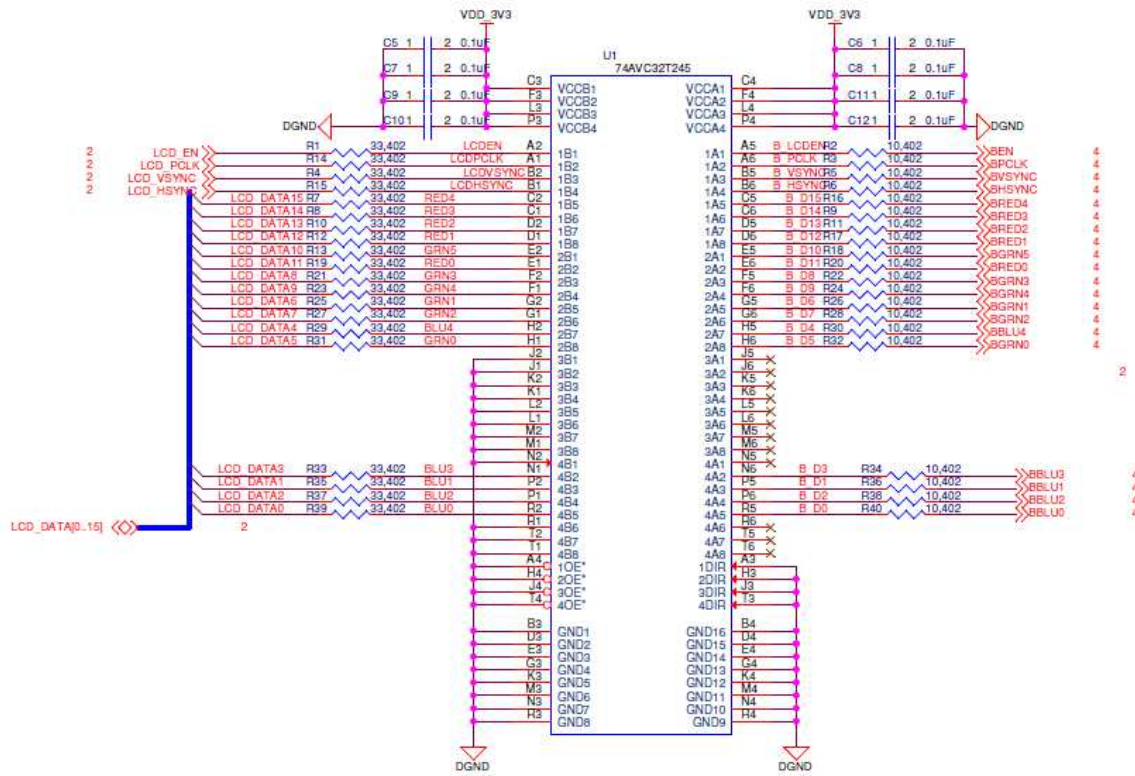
VDD_3V3
VDD_3V3
C5 1 2 0.1uF
C7 1 2 0.1uF
C9 1 2 0.1uF
C10 1 2 0.1uF
DGND
U1
74AVC32T245
C3 VCCB1
F3 VCCB2
L3 VCCB3
P3 VCCB4
C4 VCCA1
F4 VCCA2
L4 VCCA3
P4 VCCA4
C6 1 2 0.1uF
C8 1 2 0.1uF
C11 1 2 0.1uF
C12 1 2 0.1uF
DGND

2 LCD_EN R1 33,402 LCDEN A2 1B1
2 LCD_PCLK R14 33,402 LCDPCLK A1 1B2
2 LCD_VSYNC R4 33,402 LCDVSYNC B2 1B3
2 LCD_HSYNC R15 33,402 LCDHSYNC B1 1B4
LCD_DATA15 R7 33,402 RED4 C2 1B5
LCD_DATA14 R8 33,402 RED3 C1 1B6
LCD_DATA13 R10 33,402 RED2 D2 1B7
LCD_DATA12 R12 33,402 RED1 D1 1B8
LCD_DATA10 R13 33,402 GRN5 E2 2B1
LCD_DATA11 R19 33,402 RED0 E1 2B2
LCD_DATA8 R21 33,402 GRN3 F2 2B3
LCD_DATA9 R23 33,402 GRN4 F1 2B4
LCD_DATA6 R25 33,402 GRN1 G2 2B5
LCD_DATA7 R27 33,402 GRN2 G1 2B6
LCD_DATA4 R29 33,402 BLU4 H2 2B7
LCD_DATA5 R31 33,402 GRN0 H1 2B8
J2 3B1
J1 3B2
K2 3B3
K1 3B4
L2 3B5
L1 3B6
M2 3B7
M1 3B8
N2 4B1
LCD_DATA3 R33 33,402 BLU3 N1 4B2
LCD_DATA1 R35 33,402 BLU1 P2 4B3
LCD_DATA2 R37 33,402 BLU2 P1 4B4
LCD_DATA0 R39 33,402 BLU0 R2 4B5
R1 4B6
T2 4B7
T1 4B8
LCD_DATA[0..15] 2
A4 1OE*
H4 2OE*
J4 3OE*
T4 4OE*
B3 GND1
D3 GND2
E3 GND3
G3 GND4
K3 GND5
M3 GND6
N3 GND7
R3 GND8

1A1 A5 B_LCDEN R2 10,402 BEN 4
1A2 A6 B_PCLK R3 10,402 BPCLK 4
1A3 B5 B_VSYNC R5 10,402 BVSYNC 4
1A4 B6 B_HSYNC R6 10,402 BHSYNC 4
1A5 C5 B_D15 R16 10,402 BRED4 4
1A6 C6 B_D14 R9 10,402 BRED3 4
1A7 D5 B_D13 R11 10,402 BRED2 4
1A8 D6 B_D12 R17 10,402 BRED1 4
2A1 E5 B_D10 R18 10,402 BGRN5 4
2A2 E6 B_D11 R20 10,402 BRED0 4
2A3 F5 B_D8 R22 10,402 BGRN3 4
2A4 F6 B_D9 R24 10,402 BGRN4 4
2A5 G5 B_D6 R26 10,402 BGRN1 4
2A6 G6 B_D7 R28 10,402 BGRN2 4
2A7 H5 B_D4 R30 10,402 BBLU4 4
2A8 H6 B_D5 R32 10,402 BGRN0 4
3A1 J5
3A2 J6
3A3 K5
3A4 K6
3A5 L5
3A6 L6
3A7 M5
3A8 M6
4A1 N5
2
4A2 N6 B_D3 R34 10,402 BBLU3 4
4A3 P5 B_D1 R36 10,402 BBLU1 4
4A4 P6 B_D2 R38 10,402 BBLU2 4
4A5 R5 B_D0 R40 10,402 BBLU0 4
4A6 R6
4A7 T5
4A8 T6
1DIR A3
2DIR H3
3DIR J3
4DIR T3
GND16 B4
GND15 D4
GND14 E4
GND13 G4
GND12 K4
GND11 M4
GND10 N4
GND9 R4
DGND
DGND